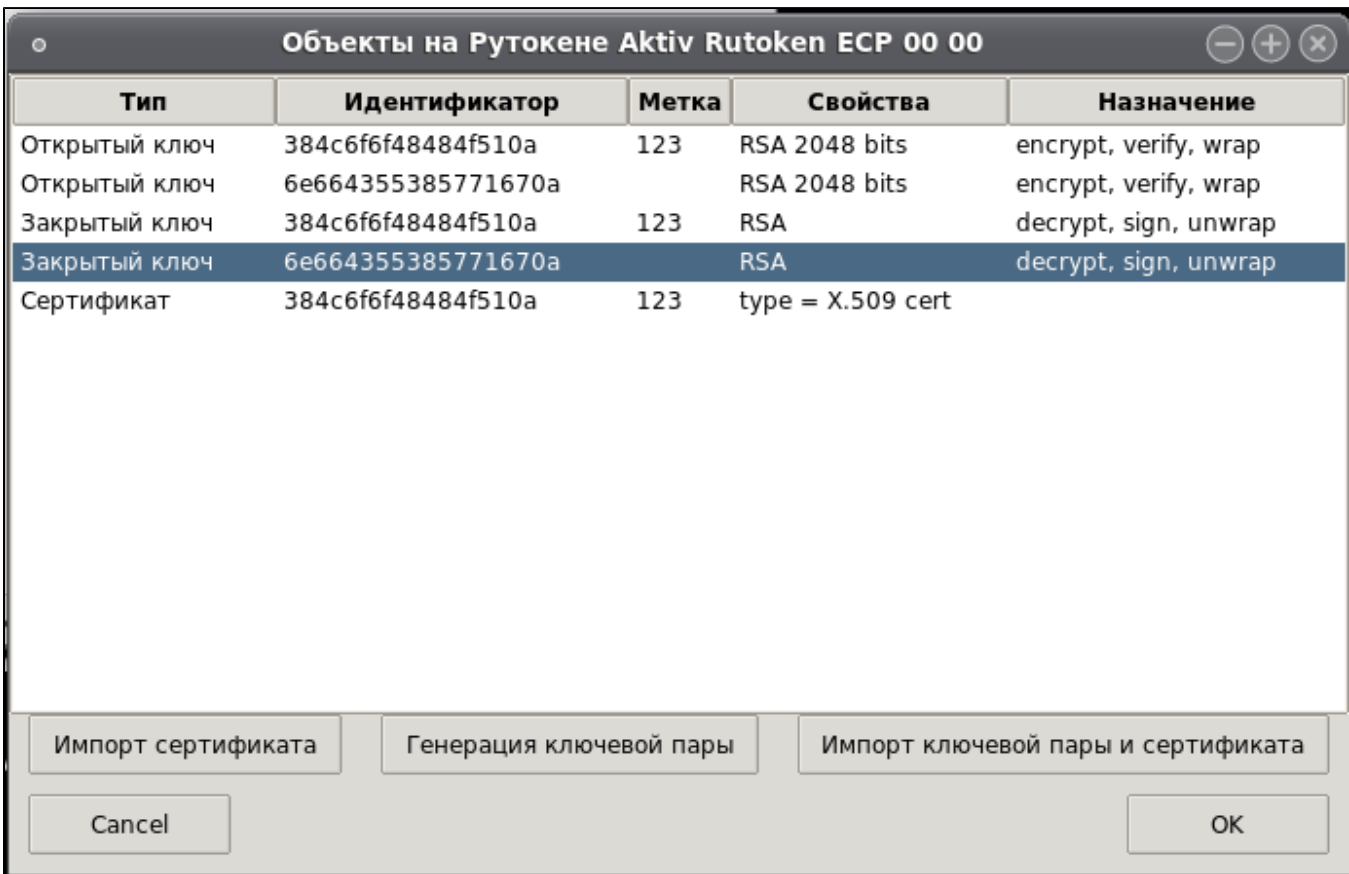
Объекты на Рутокене Aktiv Rutoken ECP 00 00

| Тип | Идентификатор | Метка | Свойства | Назначение |
|---|---|---|---|---|
| Открытый ключ | 384c6f6f48484f510a | 123 | RSA 2048 bits | encrypt, verify, wrap |
| Открытый ключ | 6e664355385771670a | | RSA 2048 bits | encrypt, verify, wrap |
| Закрытый ключ | 384c6f6f48484f510a | 123 | RSA | decrypt, sign, unwrap |
| Закрытый ключ | 6e664355385771670a | | RSA | decrypt, sign, unwrap |
| Сертификат | 384c6f6f48484f510a | 123 | type = X.509 cert | |

Импорт сертификата
Генерация ключевой пары
Импорт ключевой пары и сертификата
Cancel
OK